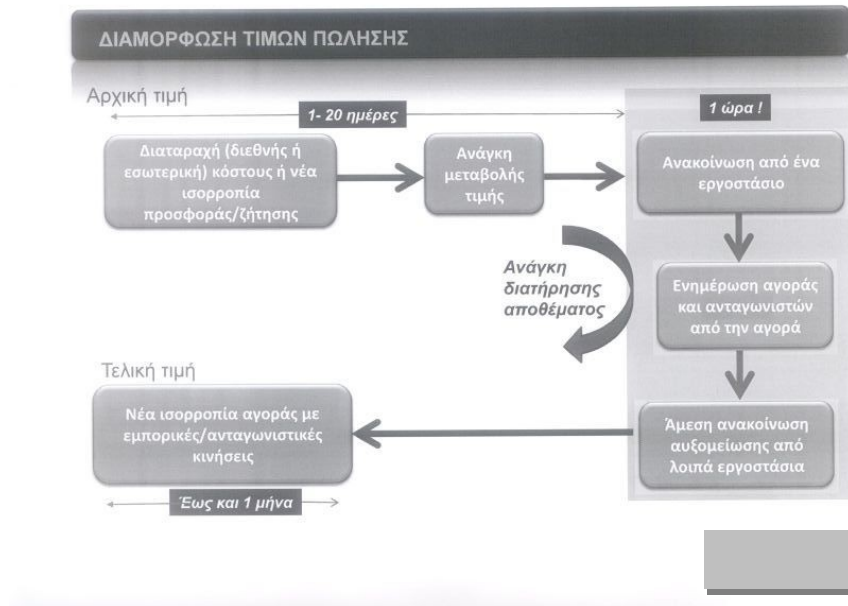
ΔΙΑΜΟΡΦΩΣΗ ΤΙΜΩΝ ΠΩΛΗΣΗΣ

Αρχική τιμή

1- 20 ημέρες

1 ώρα !

Διαταραχή (διεθνής ή εσωτερική) κόστους ή νέα ισορροπία προσφοράς/ζήτησης

Ανάγκη μεταβολής τιμής

Ανακοίνωση από ένα εργοστάσιο

Ανάγκη διατήρησης αποθέματος

Ενημέρωση αγοράς και ανταγωνιστών από την αγορά

Τελική τιμή

Νέα ισορροπία αγοράς με εμπορικές/ανταγωνιστικές κινήσεις

Άμεση ανακοίνωση αυξομείωσης από λοιπά εργοστάσια

Έως και 1 μήνα